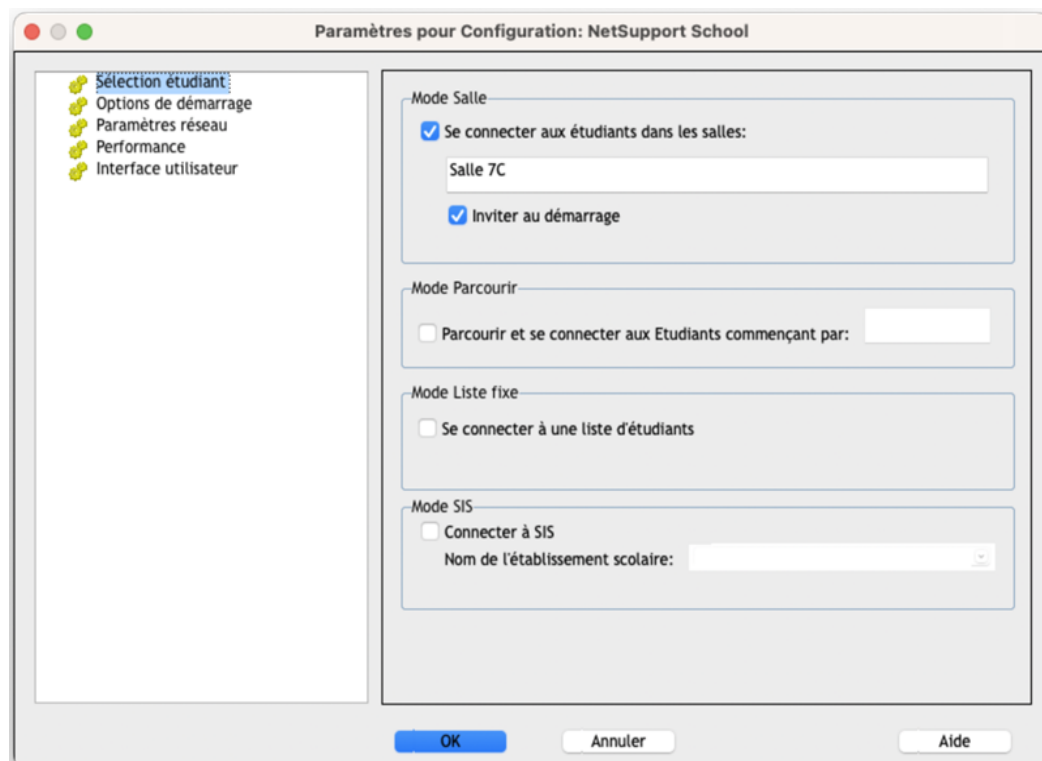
Paramètres pour Configuration: NetSupport School

Sélection étudiant
Options de démarrage
Paramètres réseau
Performance
Interface utilisateur

Mode Salle
Se connecter aux étudiants dans les salles:
Salle 7C
Inviter au démarrage

Mode Parcourir
Parcourir et se connecter aux Etudiants commençant par:

Mode Liste fixe
Se connecter à une liste d'étudiants

Mode SIS
Connecter à SIS
Nom de l'établissement scolaire:

OK
Annuler
Aide